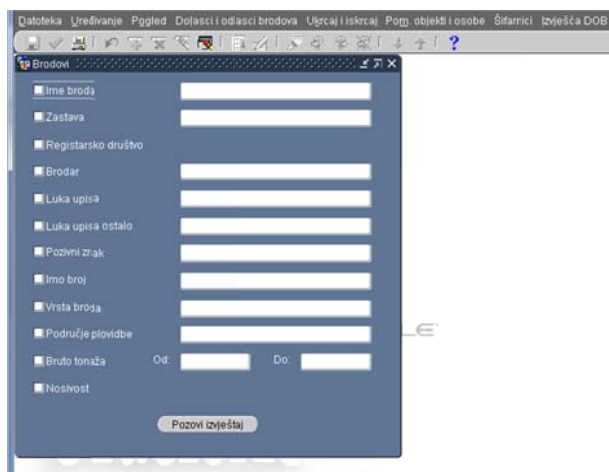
Datoteka Uređivanje Pogled Dolasci i odlasci brodova Ukrcaj i iskrcaj Pom. objekti i osobe Šifarnici Izvješća DOB

?

Brodovi

Ime broda

Zastava

Registarsko društvo

Brodar

Luka upisa

Luka upisa ostalo

Pozivni znak

Imo broj

Vrsta broda

Područje plovidbe

Bruto tonaža Od: Do:

Nosivost

Pozovi izvještaj